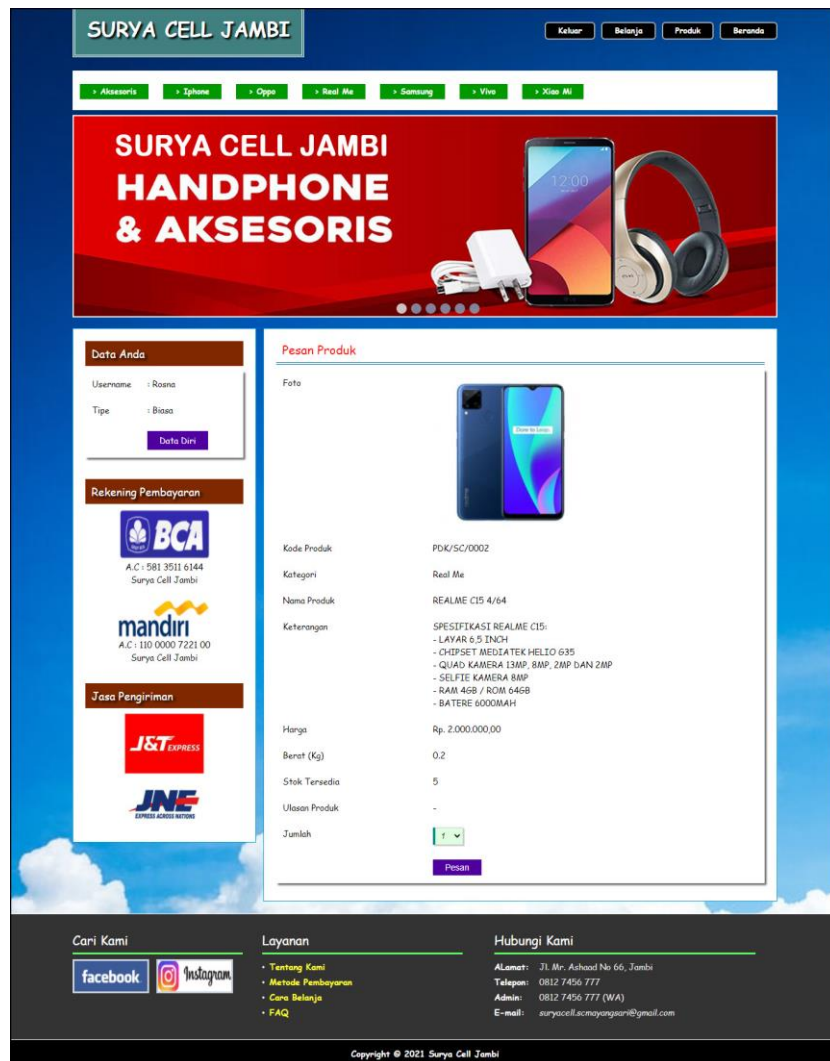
SURYA CELL JAMBI

Keluar | Belanja | Produk | Beranda

› Aksesoris | › Iphone | › Oppo | › Real Me | › Samsung | › Vivo | › Xiao Mi

SURYA CELL JAMBI
HANDPHONE
& AKSESORIS

12:00

Data Anda

Username : Rosna
Tipe : Biasa

Data Diri

Rekening Pembayaran

BCA
A.C : 581 3511 6144
Surya Cell Jambi

mandiri
A.C : 110 0000 7221 00
Surya Cell Jambi

Jasa Pengiriman

J&T EXPRESS

JNE
EXPRESS ACROSS NATIONS

Pesan Produk

| | |
|---|---|
| Foto | |
| Kode Produk | PDK/SC/0002 |
| Kategori | Real Me |
| Nama Produk | REALME C15 4/64 |
| Keterangan | SPESIFIKASI REALME C15: - LAYAR 6,5 INCH - CHIPSET MEDIATEK HELIO G35 - QUAD KAMERA 13MP, 8MP, 2MP DAN 2MP - SELFIE KAMERA 8MP - RAM 4GB / ROM 64GB - BATERE 6000MAH |
| Harga | Rp. 2.000.000,00 |
| Berat (Kg) | 0.2 |
| Stok Tersedia | 5 |
| Ulasan Produk | - |
| Jumlah | 1 |

Pesan

Cari Kami

facebook | Instagram

Layanan

• Tentang Kami
• Metode Pembayaran
• Cara Belanja
• FAQ

Hubungi Kami

ALamat: Jl. Mr. Ashaad No 66, Jambi
Telepon: 0812 7456 777
Admin: 0812 7456 777 (WA)
E-mail: suryacell.scmayangsari@gmail.com

Copyright © 2021 Surya Cell Jambi